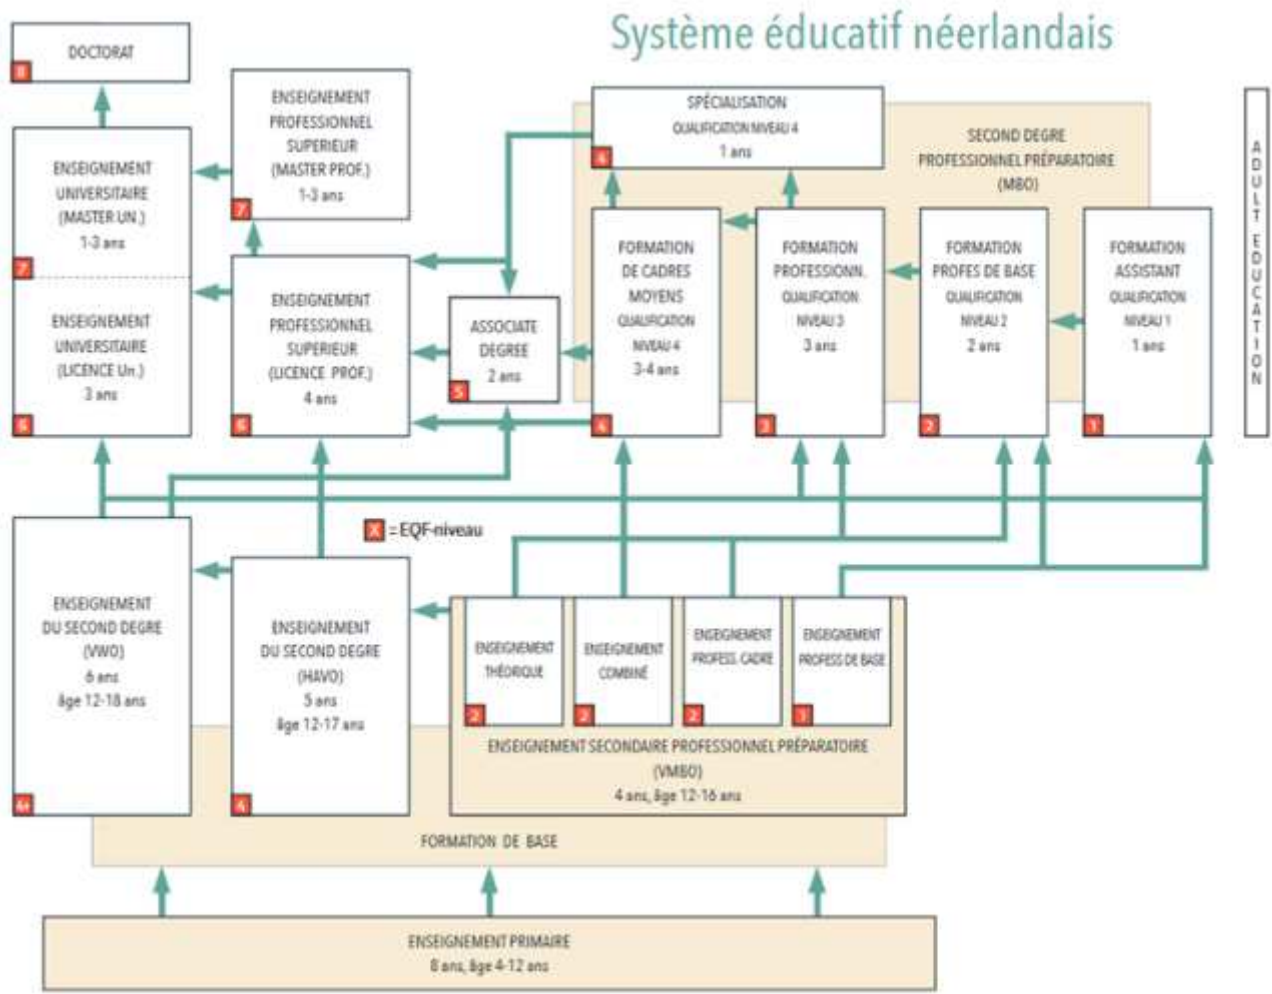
Système éducatif néerlandais

DOCTORAT
8

ENSEIGNEMENT PROFESSIONNEL SUPERIEUR (MASTER PROF.) 1-3 ans
7

ENSEIGNEMENT UNIVERSITAIRE (MASTER UN.) 1-3 ans
7

ENSEIGNEMENT UNIVERSITAIRE (LICENCE Un.) 3 ans
6

ENSEIGNEMENT PROFESSIONNEL SUPERIEUR (LICENCE PROF.) 4 ans
6

ASSOCIATE DEGREE 2 ans
5

SPÉCIALISATION QUALIFICATION NIVEAU 4 1 ans
4

SECOND DEGRE PROFESSIONNEL PRÉPARATOIRE (MBO)

FORMATION DE CADRES MOYENS QUALIFICATION NIVEAU 4 3-4 ans
4

FORMATION PROFESSIONN. QUALIFICATION NIVEAU 3 3 ans
3

FORMATION PROFES DE BASE QUALIFICATION NIVEAU 2 2 ans
2

FORMATION ASSISTANT QUALIFICATION NIVEAU 1 1 ans
1

ADULT EDUCATION

X = EQF-niveau

ENSEIGNEMENT DU SECOND DEGRE (VWO) 6 ans âge 12-18 ans
4+

ENSEIGNEMENT DU SECOND DEGRE (HAVO) 5 ans âge 12-17 ans
4

ENSEIGNEMENT THÉORIQUE
2

ENSEIGNEMENT COMBINÉ
2

ENSEIGNEMENT PROFESS. CADRE
2

ENSEIGNEMENT PROFESS DE BASE
1

ENSEIGNEMENT SECONDAIRE PROFESSIONNEL PRÉPARATOIRE (VMBO) 4 ans, âge 12-16 ans

FORMATION DE BASE

ENSEIGNEMENT PRIMAIRE 8 ans, âge 4-12 ans